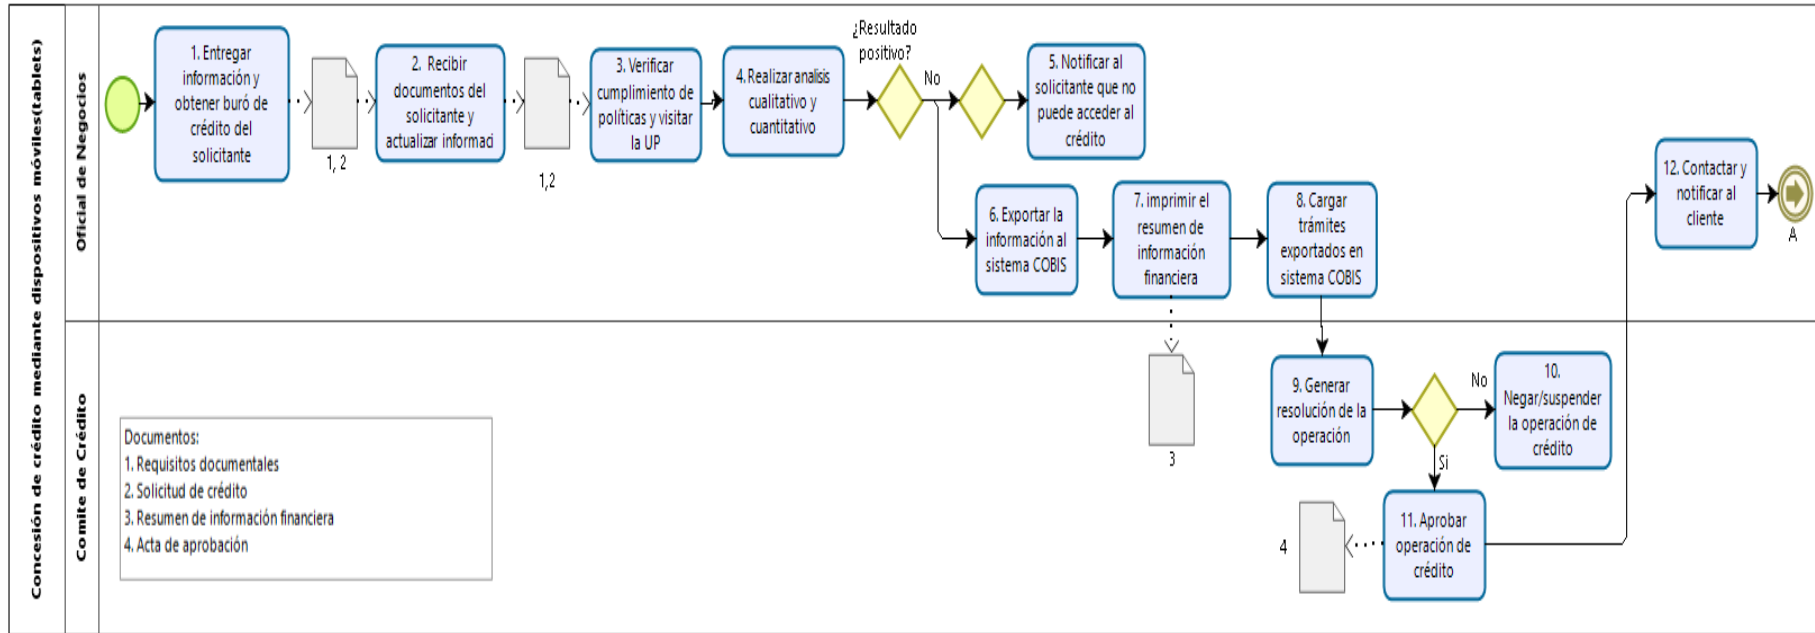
Concesión de crédito mediante dispositivos móviles(tablets)

Oficial de Negocios

1. Entregar información y obtener buró de crédito del solicitante

1, 2

2. Recibir documentos del solicitante y actualizar informaci

1,2

3. Verificar cumplimiento de políticas y visitar la UP

4. Realizar analisis cualitativo y cuantitativo

¿Resultado positivo?

No

5. Notificar al solicitante que no puede acceder al crédito

6. Exportar la información al sistema COBIS

7. imprimir el resumen de información financiera

8. Cargar trámites exportados en sistema COBIS

12. Contactar y notificar al cliente

A

Comite de Crédito

Documentos:
1. Requisitos documentales
2. Solicitud de crédito
3. Resumen de información financiera
4. Acta de aprobación

3

9. Generar resolución de la operación

No

10. Negar/suspender la operación de crédito

Si

4

11. Aprobar operación de crédito